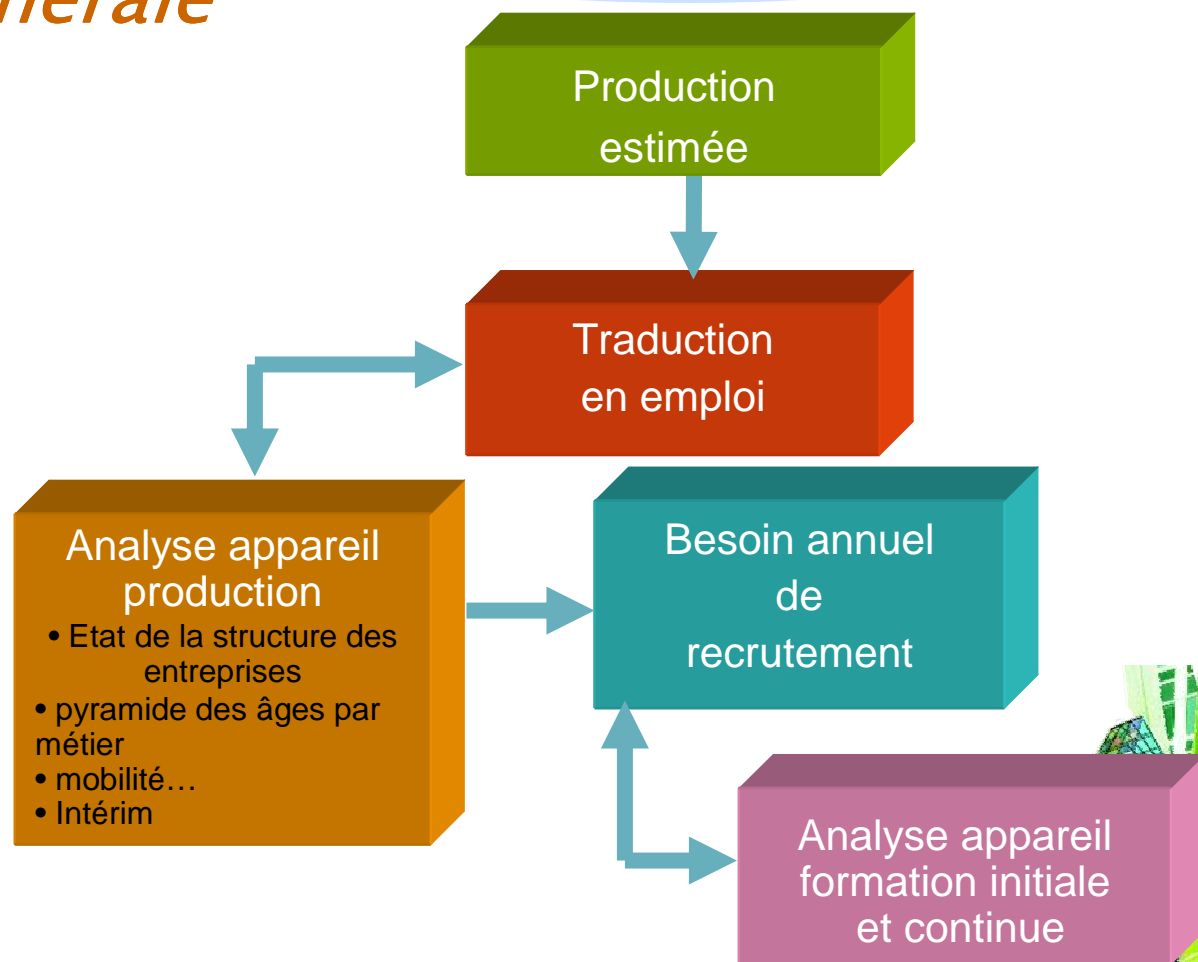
nérale

Production estimée

Traduction en emploi

Analyse appareil production
• Etat de la structure des entreprises
• pyramide des âges par métier
• mobilité…
• Intérim

Besoin annuel de recrutement

Analyse appareil formation initiale et continue